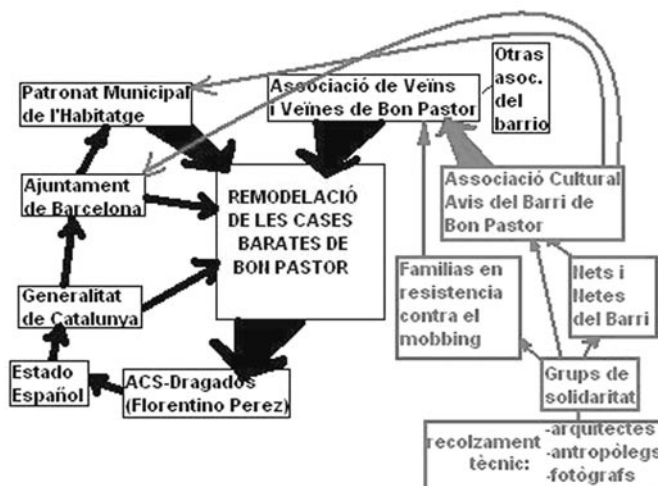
Patronat Municipal de l'Habitatge

Associació de Veïns i Veïnes de Bon Pastor

Otras asoc. del barrio

Ajuntament de Barcelona

REMODELACIÓ DE LES CASES BARATES DE BON PASTOR

Associació Cultural Avis del Barri de Bon Pastor

Generalitat de Catalunya

Familias en resistencia contra el mobbing

Nets i Netes del Barri

Estado Español

ACS-Dragados (Florentino Perez)

Grups de solidaritat

recolzament tècnic: -arquitectes -antropòlegs -fotògrafs